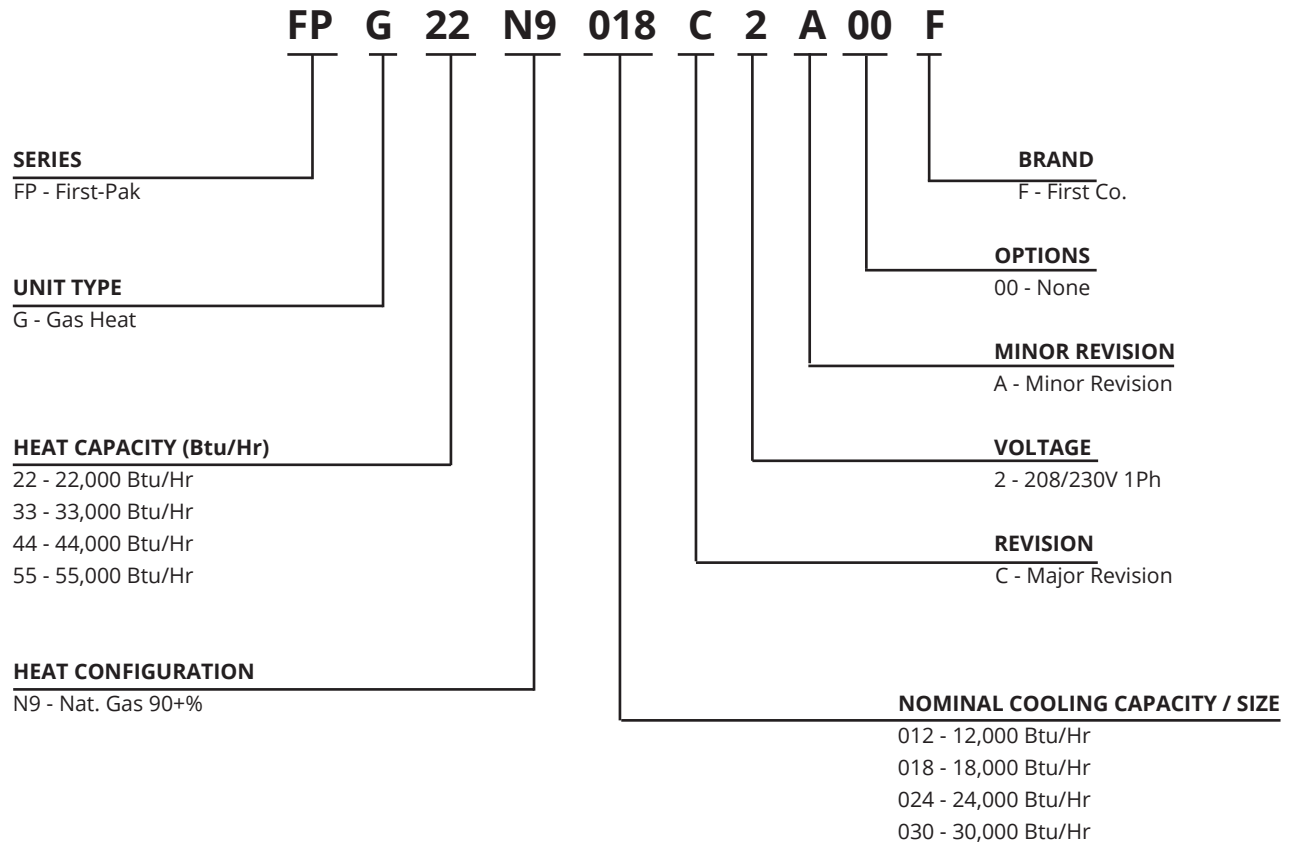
FP G 22 N9 018 C 2 A 00 F

SERIES
FP - First-Pak

UNIT TYPE
G - Gas Heat

HEAT CAPACITY (Btu/Hr)
22 - 22,000 Btu/Hr
33 - 33,000 Btu/Hr
44 - 44,000 Btu/Hr
55 - 55,000 Btu/Hr

HEAT CONFIGURATION
N9 - Nat. Gas 90+%

BRAND
F - First Co.

OPTIONS
00 - None

MINOR REVISION
A - Minor Revision

VOLTAGE
2 - 208/230V 1Ph

REVISION
C - Major Revision

NOMINAL COOLING CAPACITY / SIZE
012 - 12,000 Btu/Hr
018 - 18,000 Btu/Hr
024 - 24,000 Btu/Hr
030 - 30,000 Btu/Hr